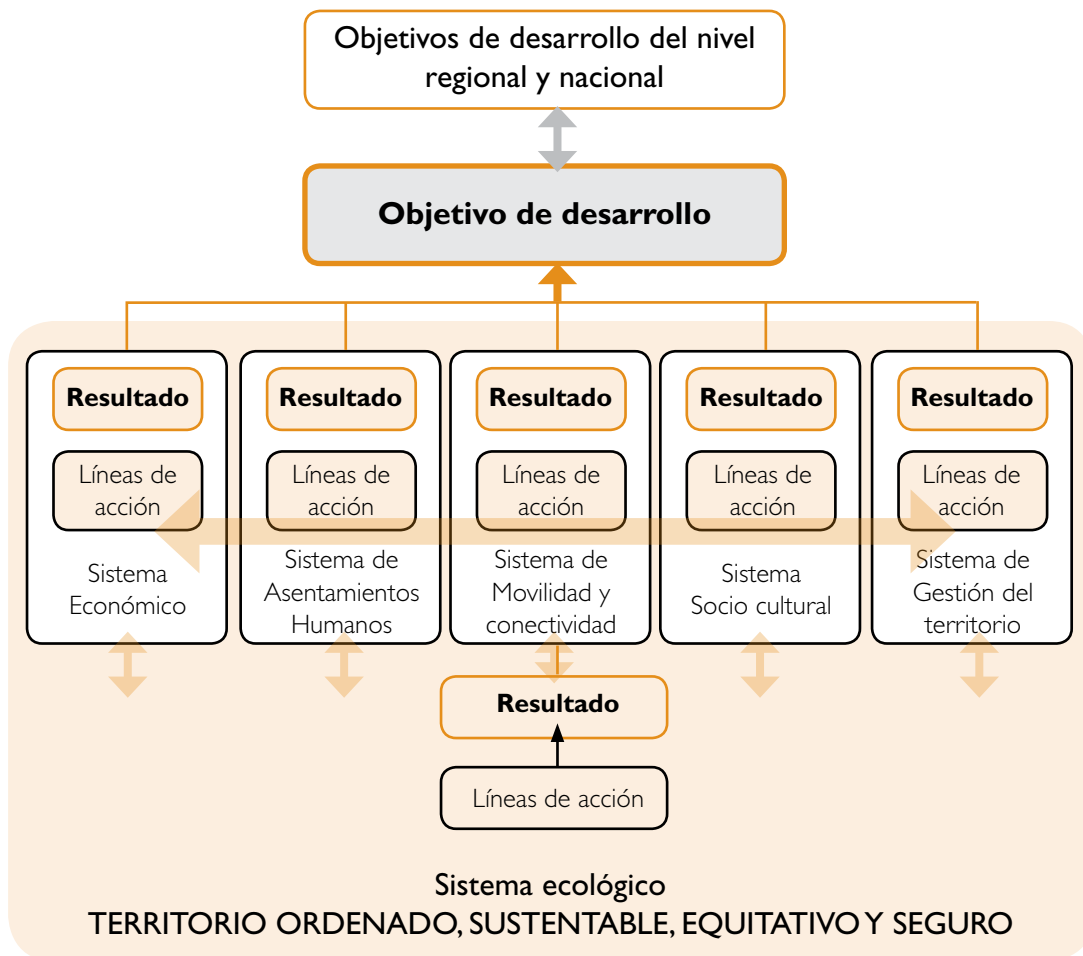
Objetivos de desarrollo del nivel regional y nacional

Objetivo de desarrollo

Resultado

Líneas de acción

Sistema Económico

Resultado

Líneas de acción

Sistema de Asentamientos Humanos

Resultado

Líneas de acción

Sistema de Movilidad y conectividad

Resultado

Líneas de acción

Sistema Socio cultural

Resultado

Líneas de acción

Sistema de Gestión del territorio

Resultado

Líneas de acción

Sistema ecológico
TERRITORIO ORDENADO, SUSTENTABLE, EQUITATIVO Y SEGURO